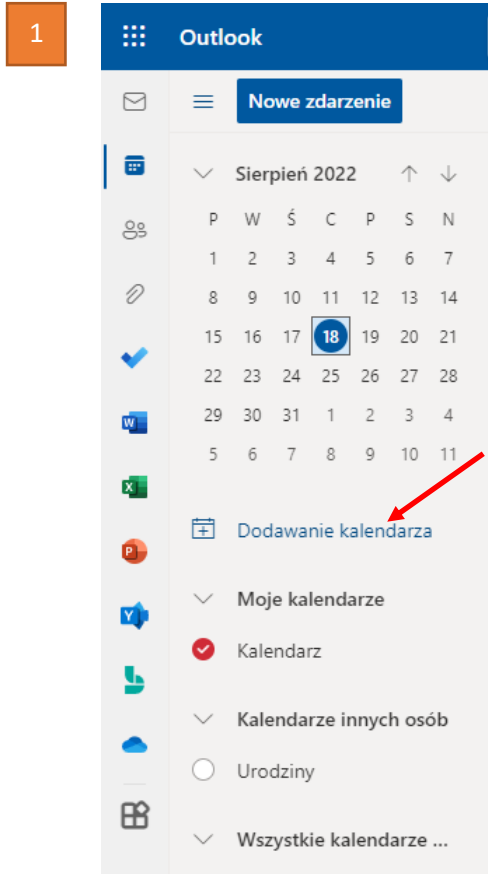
1

Outlook

Nowe zdarzenie

Sierpień 2022

| P | W | Ś | C | P | S | N |
|---|---|---|---|---|---|---|
| 1 | 2 | 3 | 4 | 5 | 6 | 7 |
| 8 | 9 | 10 | 11 | 12 | 13 | 14 |
| 15 | 16 | 17 | 18 | 19 | 20 | 21 |
| 22 | 23 | 24 | 25 | 26 | 27 | 28 |
| 29 | 30 | 31 | 1 | 2 | 3 | 4 |
| 5 | 6 | 7 | 8 | 9 | 10 | 11 |

Dodawanie kalendarza

Moje kalendarze

Kalendarz

Kalendarze innych osób

Urodziny

Wszystkie kalendarze ...